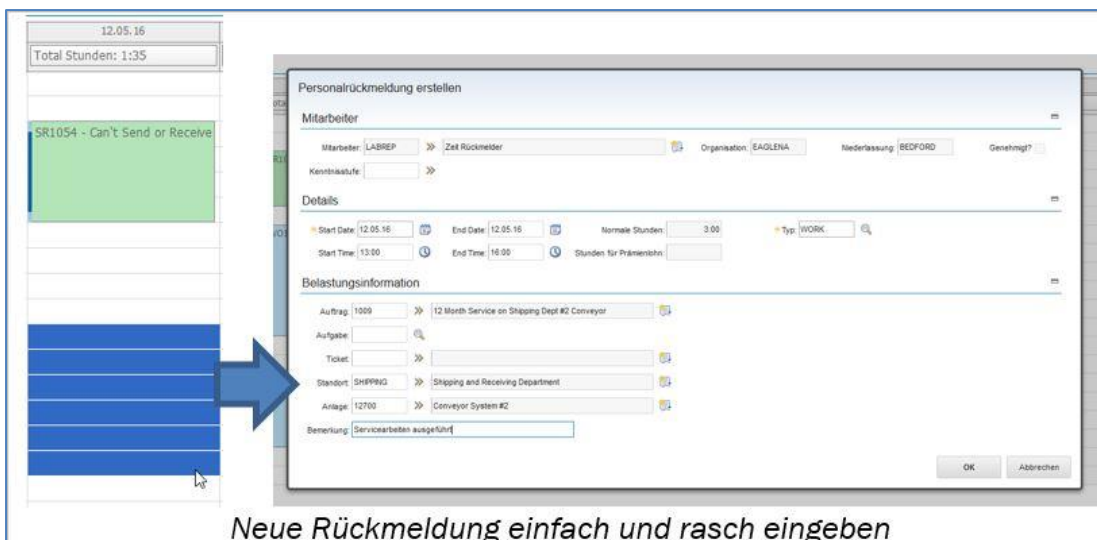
12.05.16
Total Stunden: 1:35

SR1054 - Can't Send or Receive

Personalrückmeldung erstellen

Mitarbeiter

Mitarbeiter: LABREP
Zeit Rückmelder
Organisation: EAGLENA
Niederlassung: BEDFORD
Genehmigt?
Kenntnisstufe:

Details

* Start Date: 12.05.16
End Date: 12.05.16
Normale Stunden: 3:00
* Typ: WORK
Start Time: 13:00
End Time: 16:00
Stunden für Prämienlohn:

Belastungsinformation

Auftrag: 1009
12 Month Service on Shipping Dept #2 Conveyor
Aufgabe:
Ticket:
Standort: SHIPPING
Shipping and Receiving Department
Anlage: 12700
Conveyor System #2
Bemerkung: Servicearbeiten ausgeführt

OK
Abbrechen

Neue Rückmeldung einfach und rasch eingeben